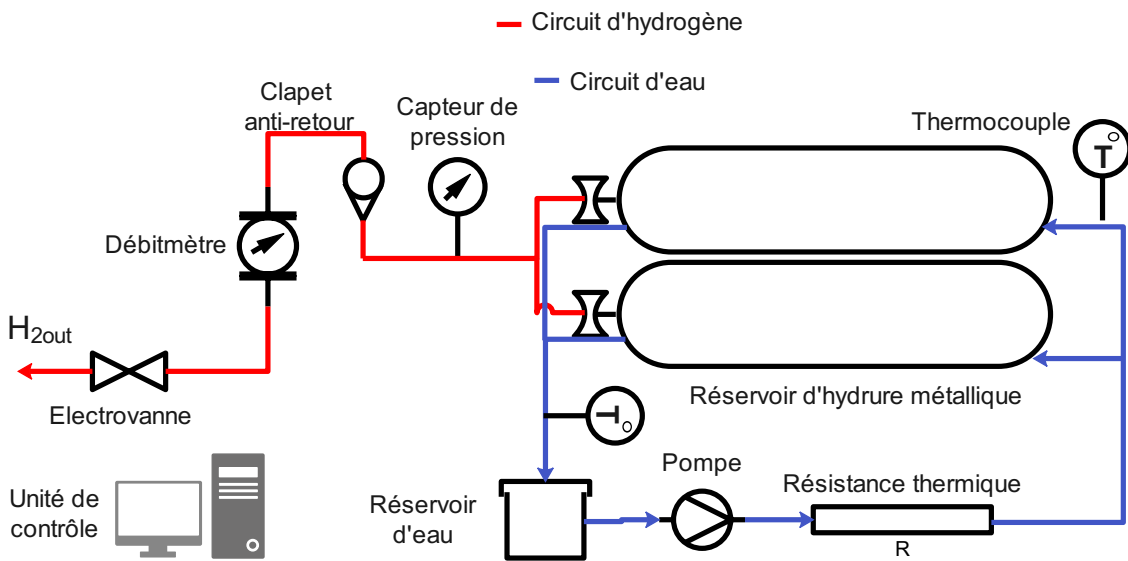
Circuit d'hydrogène

Circuit d'eau

Clapet anti-retour

Capteur de pression

Thermocouple

T°

Débitmètre

$H_{2out}$

Electrovanne

Réservoir d'hydrure métallique

T°

Unité de contrôle

Réservoir d'eau

Pompe

Résistance thermique

R